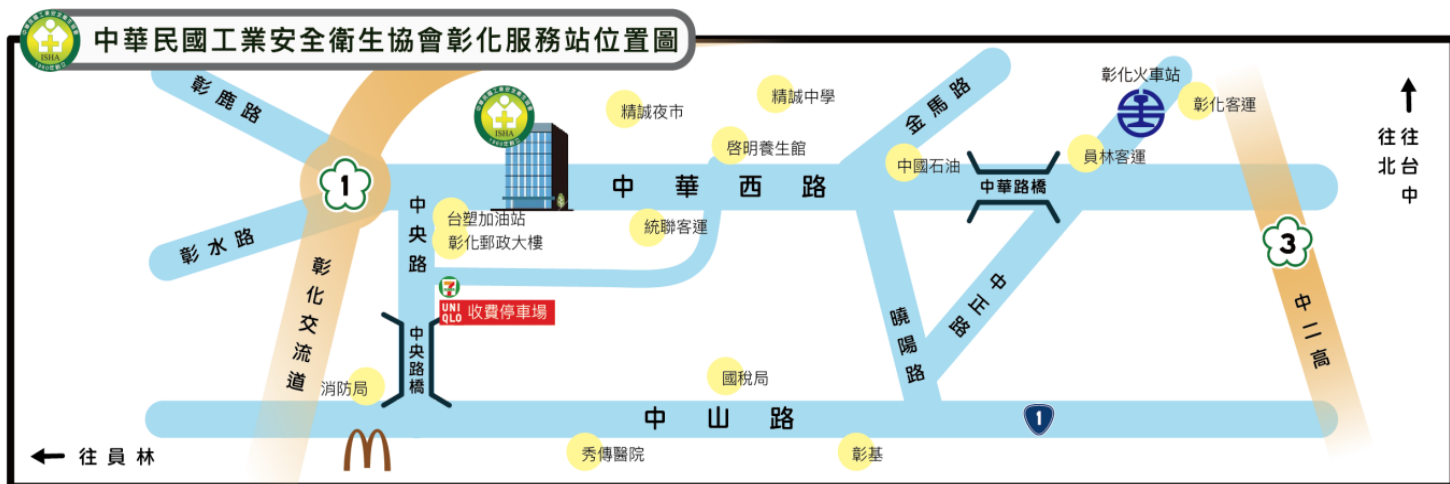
中華民國工業安全衛生協會彰化服務站位置圖

ISHA

彰鹿路
1
彰水路
彰化交流道
中央路
精誠夜市
精誠中學
啓明養生館
金馬路
彰化火車站
彰化客運
往台北
往台中
中國石油
員林客運
中華西路
中華路橋
台塑加油站
彰化郵政大樓
統聯客運
3
中二高
UNIQLO
收費停車場
中央路橋
曉陽路
中正路
國稅局
消防局
中山路
1
往員林
秀傳醫院
彰基